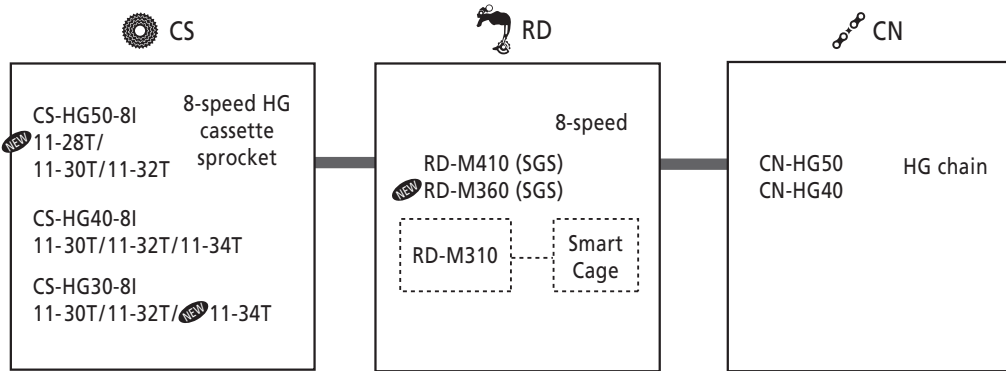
CS

CS-HG50-8I
NEW 11-28T/
11-30T/11-32T

8-speed HG
cassette
sprocket

CS-HG40-8I
11-30T/11-32T/11-34T

CS-HG30-8I
11-30T/11-32T/NEW 11-34T

RD

8-speed

RD-M410 (SGS)
NEW RD-M360 (SGS)

RD-M310

Smart
Cage

CN

CN-HG50
CN-HG40

HG chain